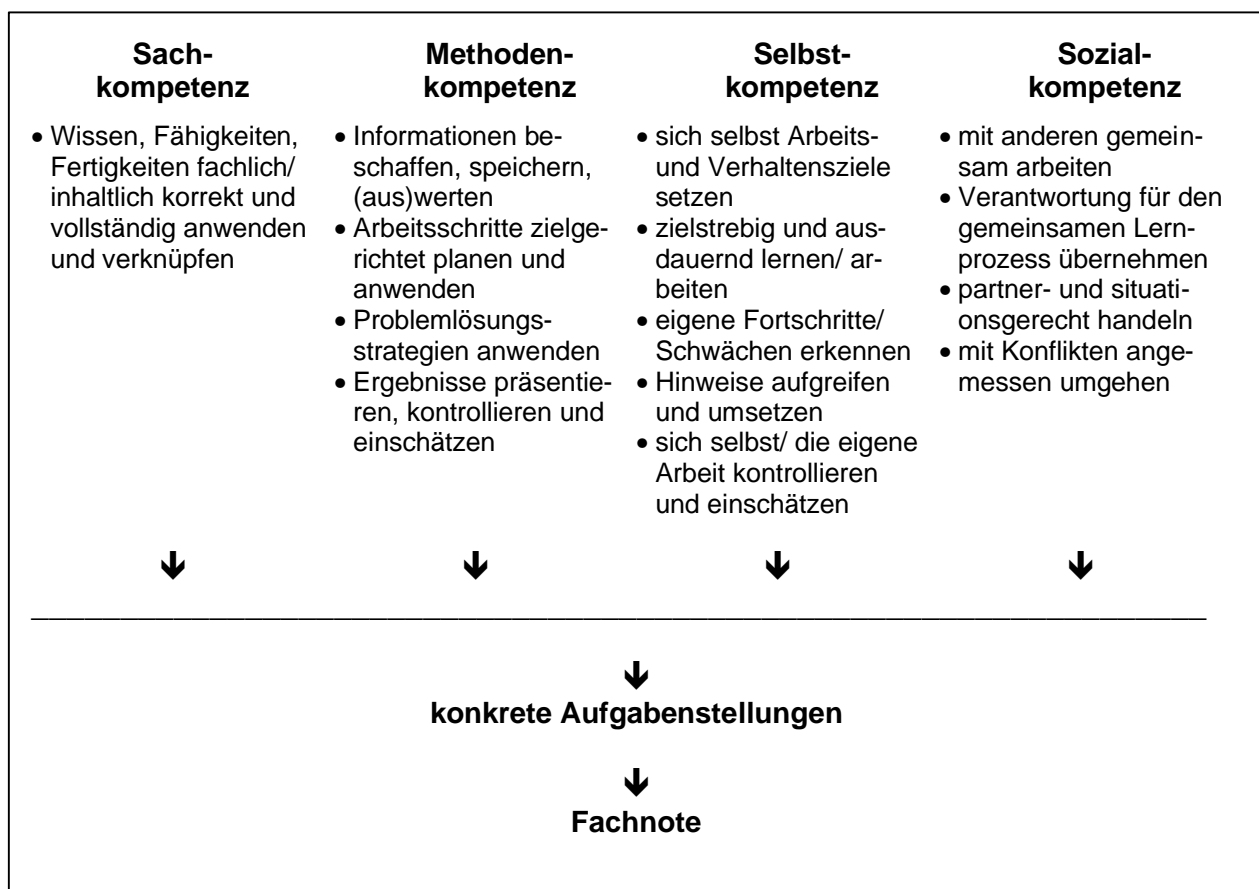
**Sachkompetenz**

- Wissen, Fähigkeiten, Fertigkeiten fachlich/ inhaltlich korrekt und vollständig anwenden und verknüpfen

**Methodenkompetenz**

- Informationen beschaffen, speichern, (aus)werten
- Arbeitsschritte zielgerichtet planen und anwenden
- Problemlösungsstrategien anwenden
- Ergebnisse präsentieren, kontrollieren und einschätzen

**Selbstkompetenz**

- sich selbst Arbeits- und Verhaltensziele setzen
- zielstrebig und ausdauernd lernen/ arbeiten
- eigene Fortschritte/ Schwächen erkennen
- Hinweise aufgreifen und umsetzen
- sich selbst/ die eigene Arbeit kontrollieren und einschätzen

**Sozialkompetenz**

- mit anderen gemeinsam arbeiten
- Verantwortung für den gemeinsamen Lernprozess übernehmen
- partner- und situationsgerecht handeln
- mit Konflikten angemessen umgehen

↓ ↓ ↓ ↓

↓

**konkrete Aufgabenstellungen**

↓

**Fachnote**